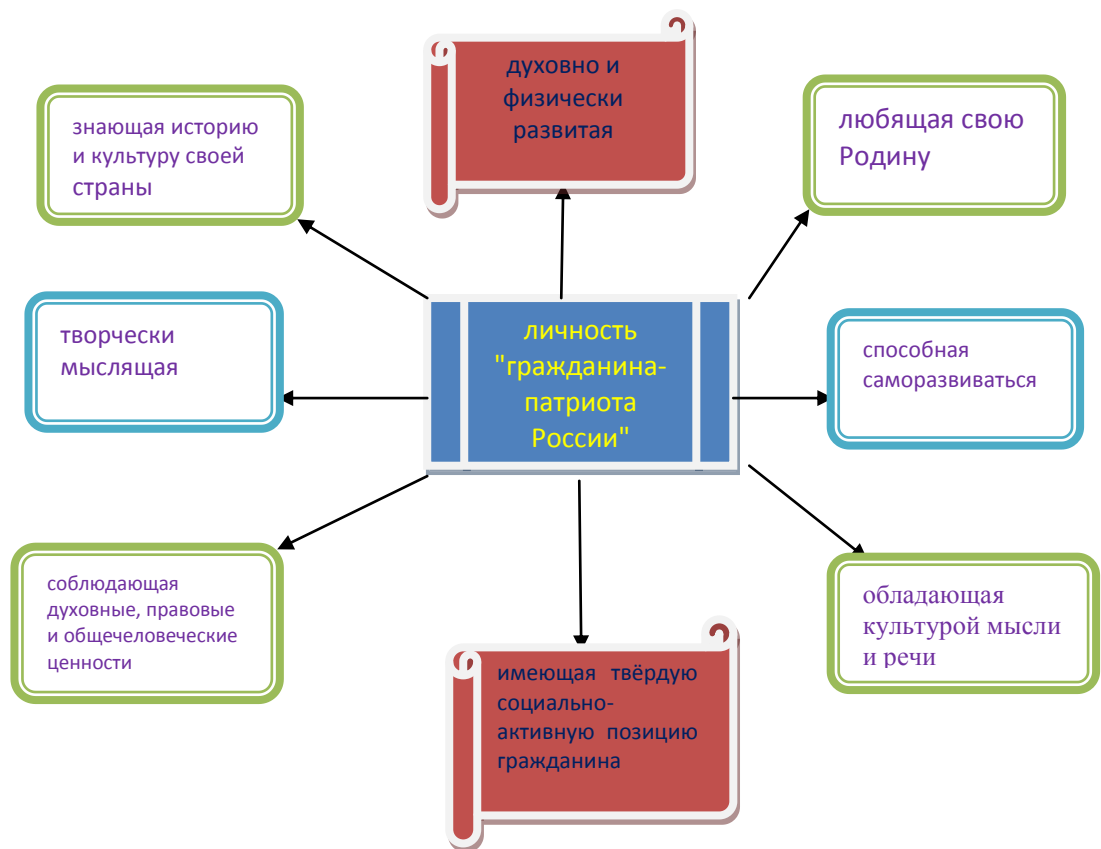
духовно и физически развитая

знающая историю и культуру своей страны

любящая свою Родину

творчески мыслящая

личность "гражданина-патриота России"

способная саморазвиваться

соблюдающая духовные, правовые и общечеловеческие ценности

обладающая культурой мысли и речи

имеющая твёрдую социально-активную позицию гражданина